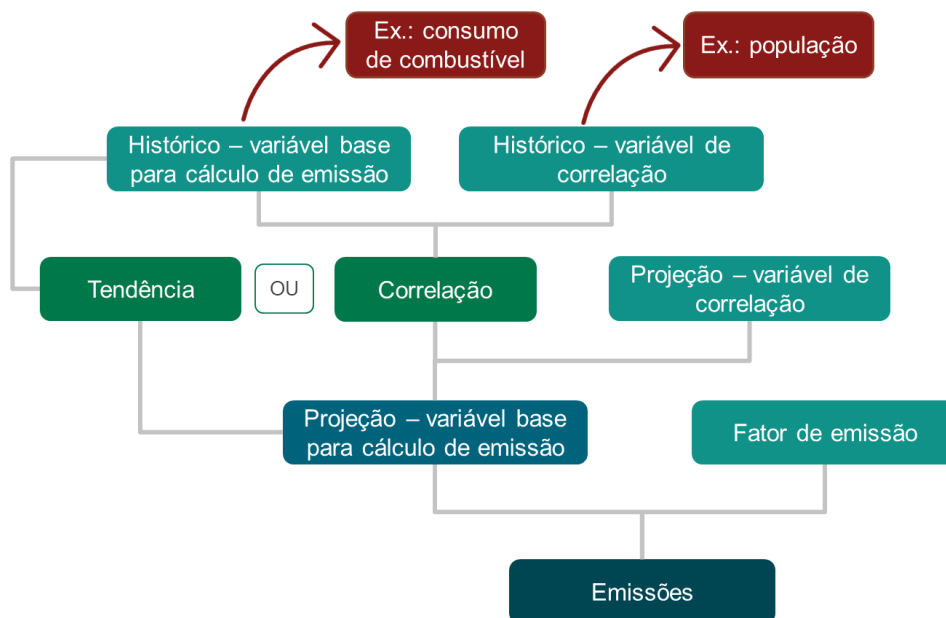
Ex.: consumo de combustível

Ex.: população

Histórico – variável base para cálculo de emissão

Histórico – variável de correlação

Tendência

OU

Correlação

Projeção – variável de correlação

Projeção – variável base para cálculo de emissão

Fator de emissão

Emissões